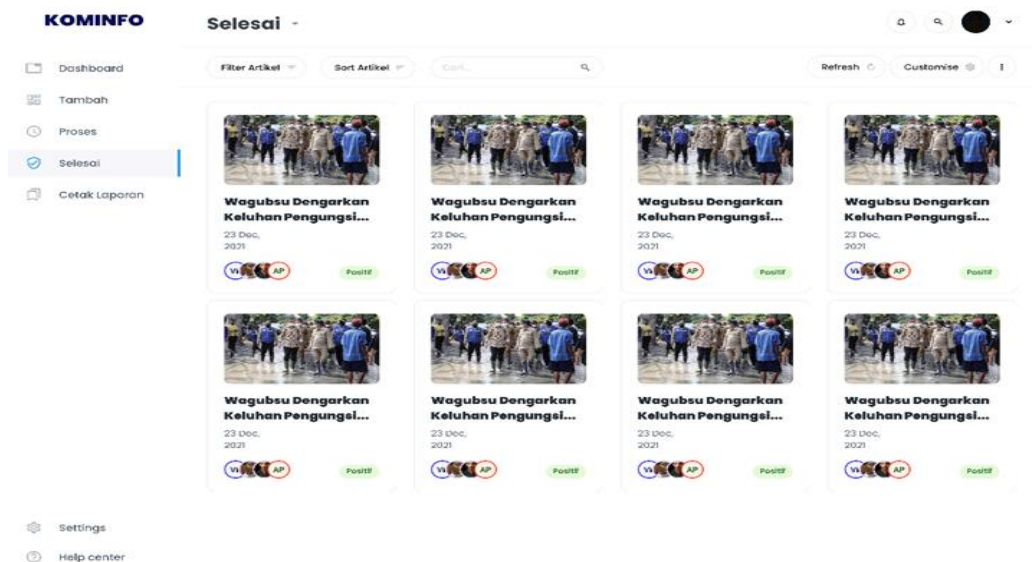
KOMINFO

Dashboard
Tambah
Proses
Selesai
Cetak Laporan

Selesai

Filter Artikel
Sort Artikel
Cari...
Refresh
Customise

Wagubsu Dengarkan Keluhan Pengungsi...
23 Dec, 2021
VI AP
Positif

Wagubsu Dengarkan Keluhan Pengungsi...
23 Dec, 2021
VI AP
Positif

Wagubsu Dengarkan Keluhan Pengungsi...
23 Dec, 2021
VI AP
Positif

Wagubsu Dengarkan Keluhan Pengungsi...
23 Dec, 2021
VI AP
Positif

Wagubsu Dengarkan Keluhan Pengungsi...
23 Dec, 2021
VI AP
Positif

Wagubsu Dengarkan Keluhan Pengungsi...
23 Dec, 2021
VI AP
Positif

Wagubsu Dengarkan Keluhan Pengungsi...
23 Dec, 2021
VI AP
Positif

Wagubsu Dengarkan Keluhan Pengungsi...
23 Dec, 2021
VI AP
Positif

Settings
Help center